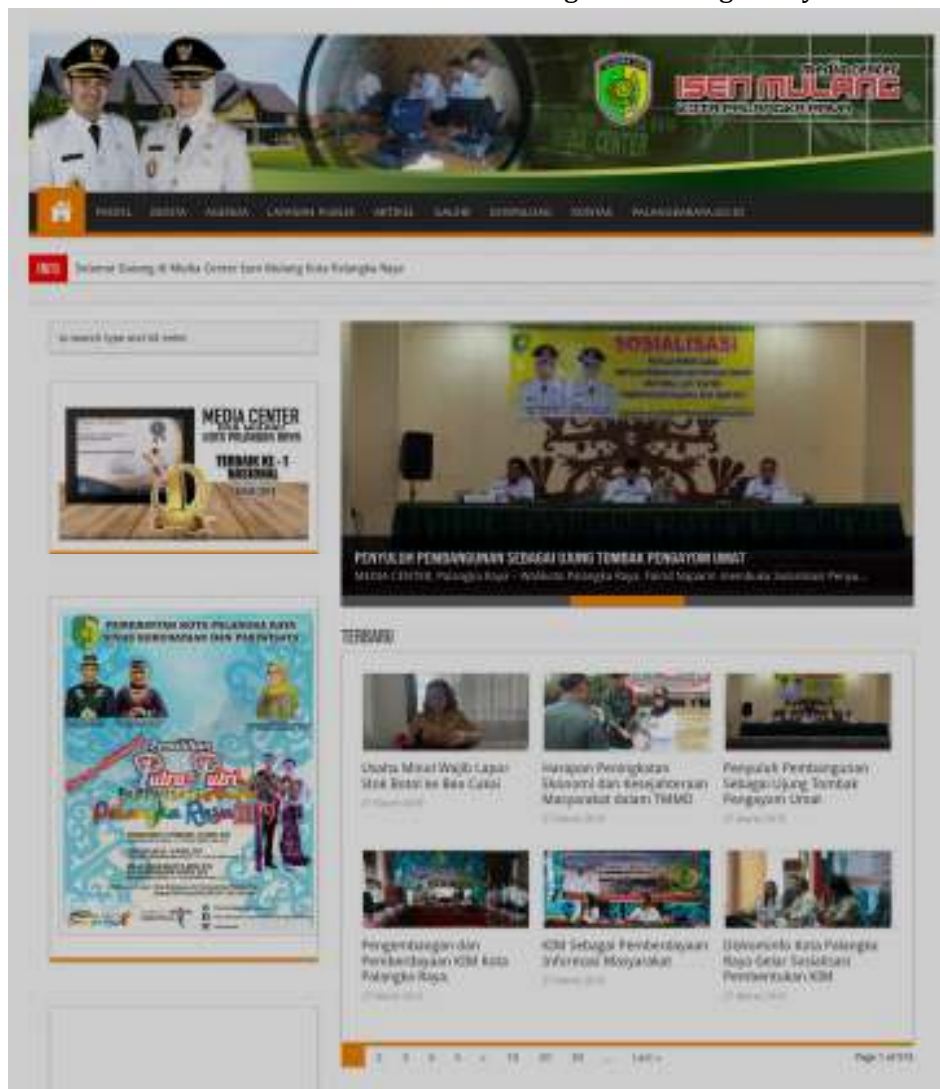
ISEN MULANG
KOTA PALANGKA RAYA

PROFIL BERITA AGENDA LAYANAN PUBLIK ARTIKEL GALERI DOWNLOAD KONTAK PALANGKARAYA.GO.ID

INFO Selamat Datang di Media Center Isen Mulang Kota Palangka Raya

to search type and hit enter

MEDIA CENTER
KOTA PALANGKA RAYA
TERBAIK KE - 1
NASIONAL

PEMERINTAH KOTA PALANGKA RAYA
DINAS KEBUDAYAAN DAN PARIWISATA
Putra Putri
Palangka Raya

SOSIALISASI

PENYULUH PEMBANGUNAN SEBAGAI UJUNG TOMBAK PENGAYOM UMAT
MEDIA CENTER, Palangka Raya – Walikota Palangka Raya, Fairid Naparin membuka Sosialisasi Penya...

TERBARU

Usaha Minol Wajib Lapor Stok Botol ke Bea Cukai

Harapan Peningkatan Ekonomi dan Kesejahteraan Masyarakat dalam TMMD

Penyuluh Pembangunan Sebagai Ujung Tombak Pengayom Umat

Pengembangan dan Pemberdayaan KIM Kota Palangka Raya

KIM Sebagai Pemberdayaan Informasi Masyarakat

Diskominfo Kota Palangka Raya Gelar Sosialisasi Pembentukan KIM

1 2 3 4 5 ... 10 20 30 ... Last »

Page 1 of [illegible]